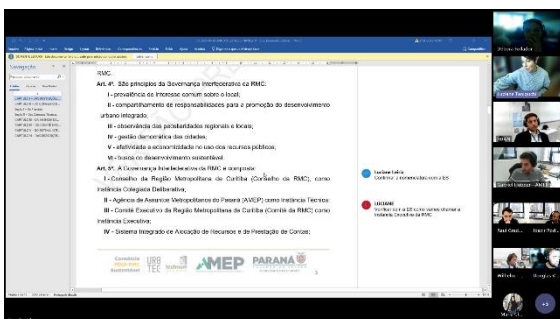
RMC.

Art. 4º. São princípios da Governança Interfederativa da RMC:

I - prevalência do interesse comum sobre o local;

II - compartilhamento de responsabilidades para a promoção do desenvolvimento urbano integrado;

III - observância das peculiaridades regionais e locais;

IV - gestão democrática das cidades;

V - efetividade e economicidade no uso dos recursos públicos;

VI - busca do desenvolvimento sustentável.

Art. 5º. A Governança Interfederativa da RMC é composta:

I - Conselho da Região Metropolitana de Curitiba (Conselho da RMC), como Instância Colegiada Deliberativa;

II - Agência de Assuntos Metropolitanos do Paraná (AMEP) como Instância Técnica;

III - Comitê Executivo da Região Metropolitana de Curitiba (Comitê da RMC) como Instância Executiva;

IV - Sistema Integrado de Alocação de Recursos e de Prestação de Contas;

Navegação

AMEP

PARANÁ

Luciana Tuszynski

Gabriel Samuel - AMEP

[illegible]